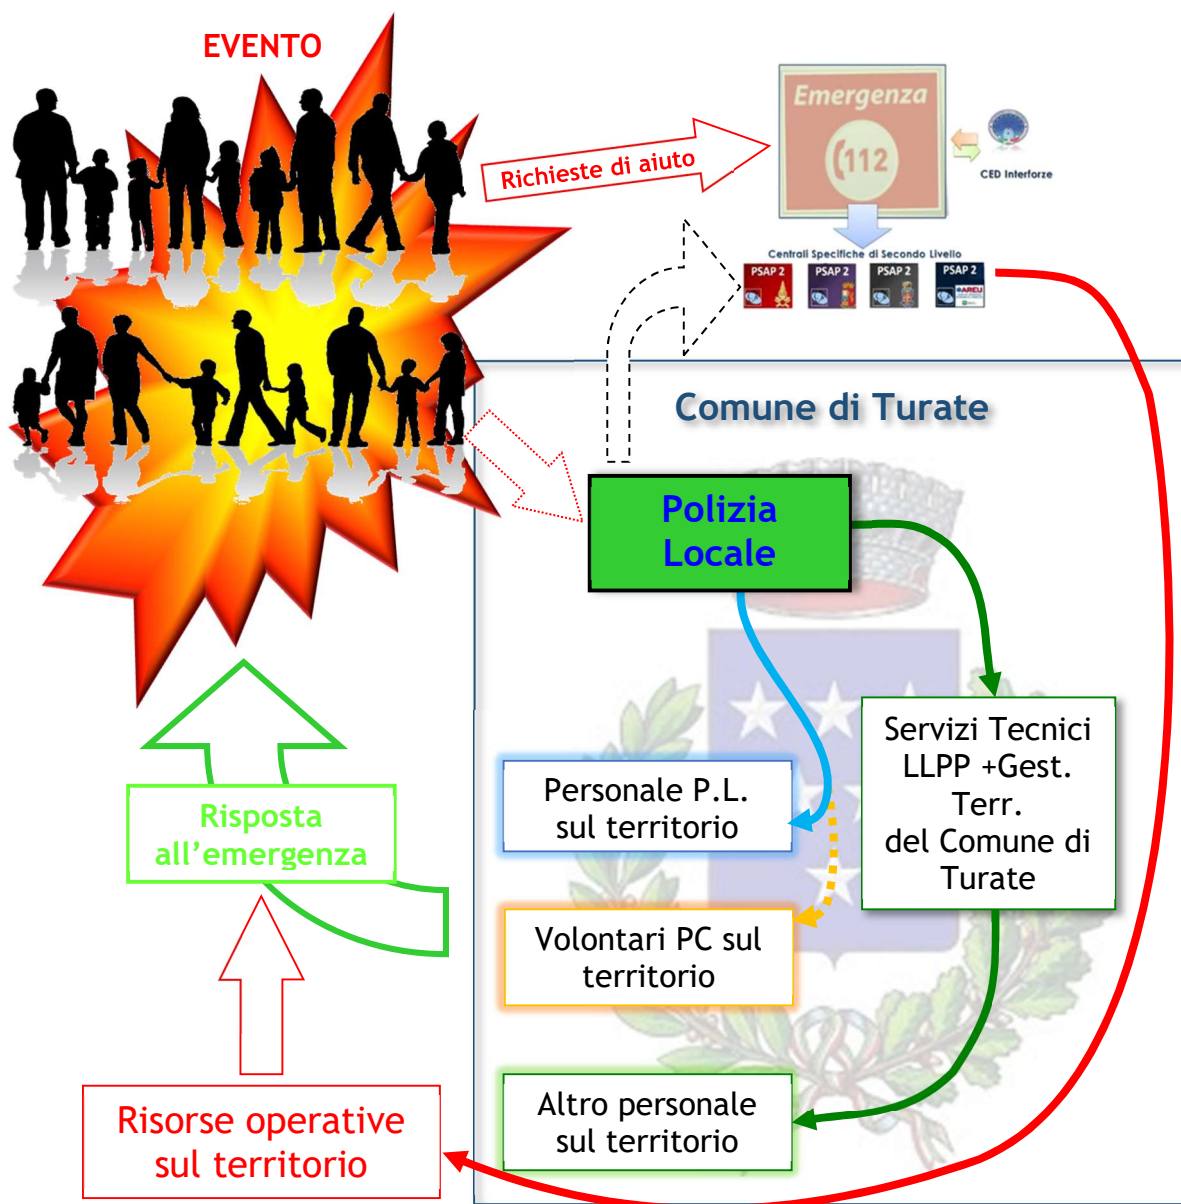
EVENTO

Richieste di aiuto

Emergenza

112

CED Interforze

Centrali Specifiche di Secondo Livello

PSAP 2

PSAP 2

PSAP 2

PSAP 2

Comune di Turate

Polizia Locale

Servizi Tecnici LLPP +Gest. Terr. del Comune di Turate

Personale P.L. sul territorio

Volontari PC sul territorio

Altro personale sul territorio

Risposta all'emergenza

Risorse operative sul territorio